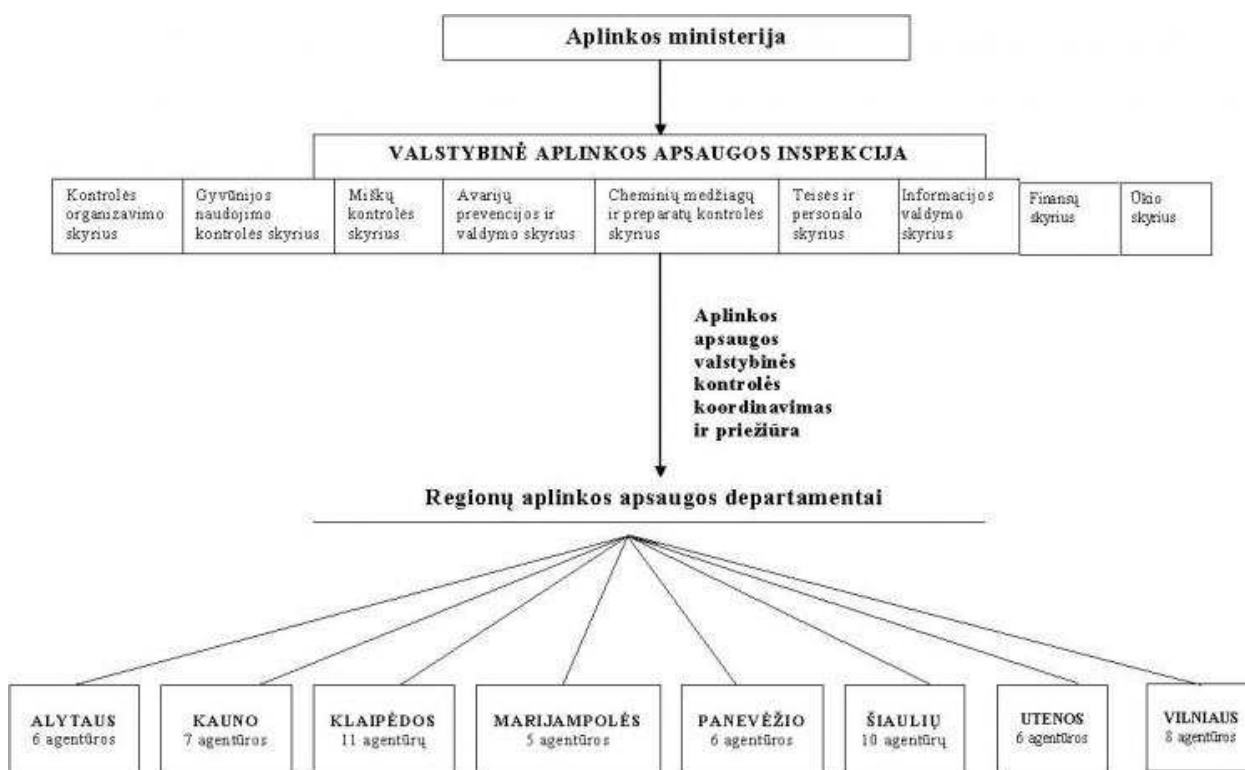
Aplinkos ministerija

VALSTYBINĖ APLINKOS APSAUGOS INSPEKCIJA

Kontrolės organizavimo skyrius

Gyvūnijos naudojimo kontrolės skyrius

Miškų kontrolės skyrius

Avarijų prevencijos ir valdymo skyrius

Cheminių medžiagų ir preparatų kontrolės skyrius

Teisės ir personalo skyrius

Informacijos valdymo skyrius

Finansų skyrius

Ūkio skyrius

Aplinkos apsaugos valstybinės kontrolės koordinavimas ir priežiūra

Regionų aplinkos apsaugos departamentai

ALYTAUS
6 agentūros

KAUNO
7 agentūros

KLAIPĖDOS
11 agentūrų

MARIJAMPOLĖS
5 agentūros

PANEVĖŽIO
6 agentūros

ŠIAULIŲ
10 agentūrų

UTENOS
6 agentūros

VILNIAUS
8 agentūros